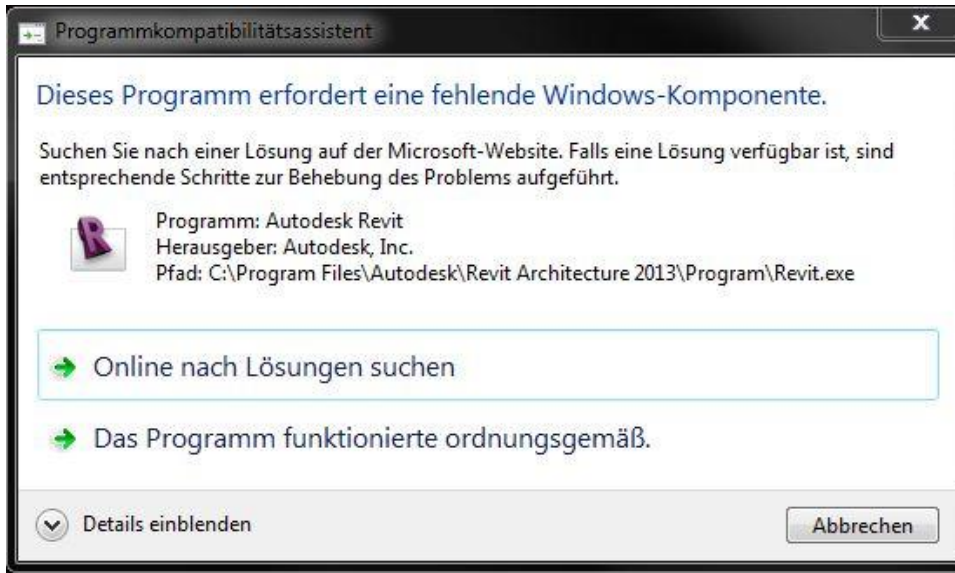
Programmkompatibilitätsassistent

Dieses Programm erfordert eine fehlende Windows-Komponente.

Suchen Sie nach einer Lösung auf der Microsoft-Website. Falls eine Lösung verfügbar ist, sind entsprechende Schritte zur Behebung des Problems aufgeführt.

Programm: Autodesk Revit
Herausgeber: Autodesk, Inc.
Pfad: C:\Program Files\Autodesk\Revit Architecture 2013\Program\Revit.exe

Online nach Lösungen suchen

Das Programm funktionierte ordnungsgemäß.

Details einblenden

Abbrechen